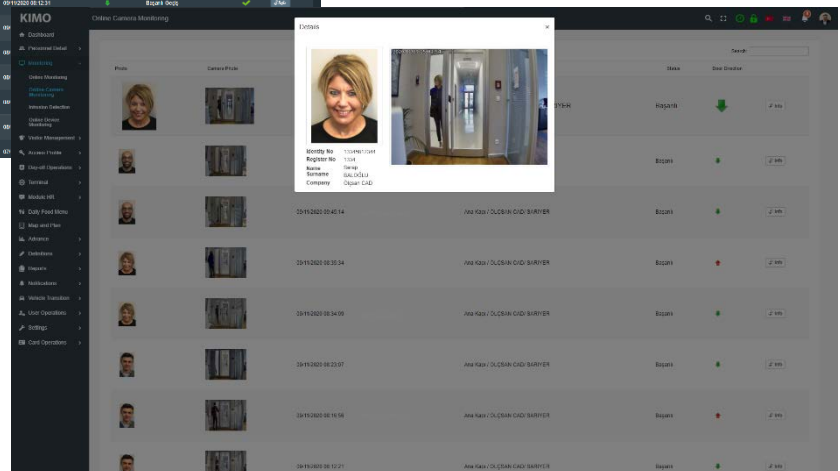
09/11/2020 08:12:31
Başarılı Geçiş
Info

KIMO
Online Camera Monitoring

Dashboard
Personnel Detail
Monitoring
Online Monitoring
Online Camera Monitoring
Intrusion Detection
Online Device Monitoring
Visitor Management
Access Profile
Day-off Operations
Terminal
Module HR
Daily Food Menu
Map and Plan
Advance
Definitions
Reports
Notifications
Vehicle Transition
User Operations
Settings
Card Operations

Details
×
Identity No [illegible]
Register No 1334
Name Surname Serap BALOĞLU
Company Olçpan CAD

Search:
Photo
Camera Photo
Status
Entry Direction
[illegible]YER
Başarılı
Info
Başarılı
Info
09/11/2020 08:40:14
Ana Kapı / OLÇBAN CAD/ BARİYER
Başarılı
Info
09/11/2020 08:35:34
Ana Kapı / OLÇBAN CAD/ BARİYER
Başarılı
Info
09/11/2020 08:34:09
Ana Kapı / OLÇBAN CAD/ BARİYER
Başarılı
Info
09/11/2020 08:23:07
Ana Kapı / OLÇBAN CAD/ BARİYER
Başarılı
Info
09/11/2020 08:16:56
Ana Kapı / OLÇBAN CAD/ BARİYER
Başarılı
Info
09/11/2020 08:12:31
Ana Kapı / OLÇBAN CAD/ BARİYER
Başarılı
Info